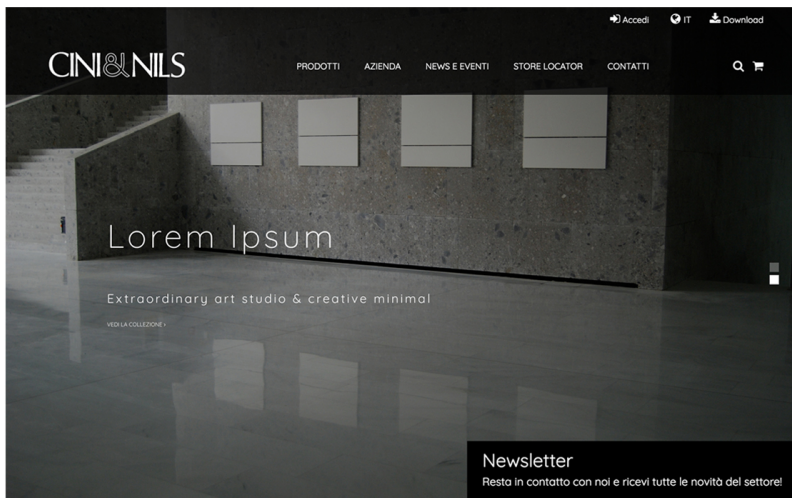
Accedi IT Download

CINI&NILS

PRODOTTI AZIENDA NEWS E EVENTI STORE LOCATOR CONTATTI

Lorem Ipsum

Extraordinary art studio & creative minimal

VEDI LA COLLEZIONE ›

Newsletter

Resta in contatto con noi e ricevi tutte le novità del settore!